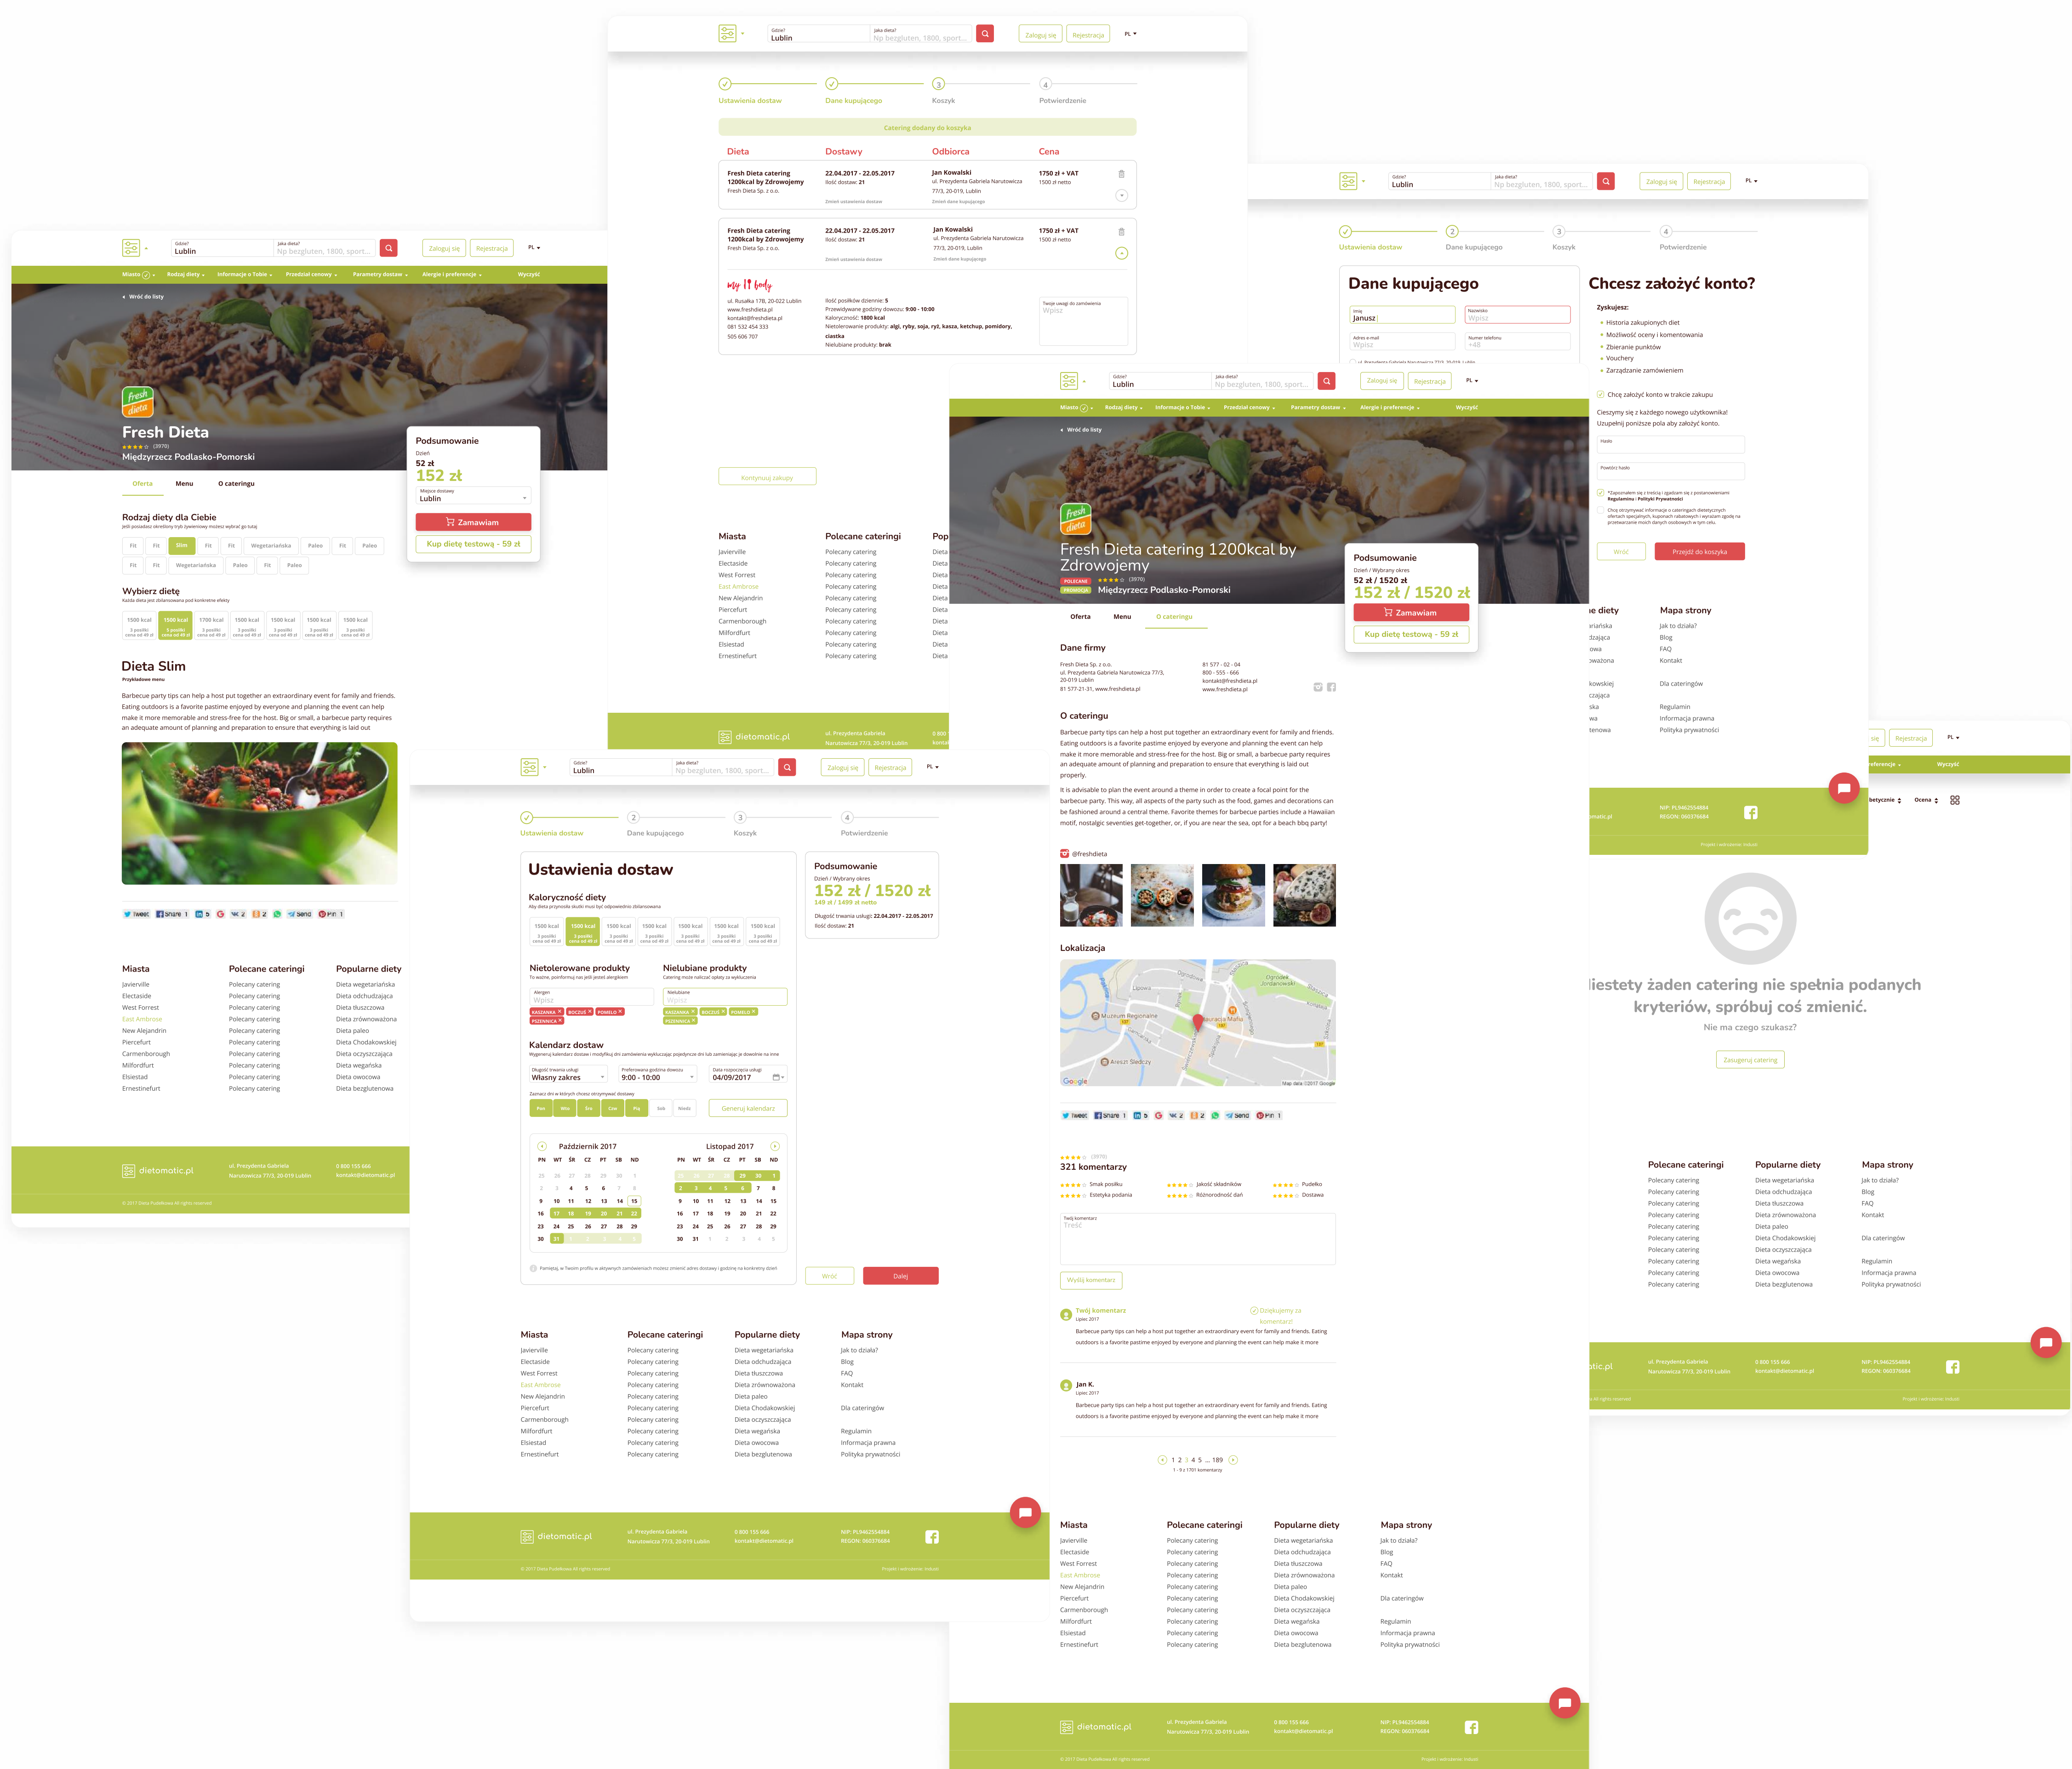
Gdzie? Lublin
Jaka dieta? Np bezgluten, 1800, sport...
Zaloguj się
Rejestracja
PL

Ustawienia dostaw
Dane kupującego
Koszyk
Potwierdzenie

Catering dodany do koszyka

| Dieta | Dostawy | Odbiorca | Cena |
|---|---|---|---|
| Fresh Dieta catering 1200kcal by Zdrowojemy, Fresh Dieta Sp. z o.o. | 22.04.2017 - 22.05.2017, Ilość dostaw: 21, Zmień ustawienia dostaw | Jan Kowalski, ul. Prezydenta Gabriela Narutowicza 77/3, 20-019, Lublin, Zmień dane kupującego | 1750 zł + VAT, 1500 zł netto |
| Fresh Dieta catering 1200kcal by Zdrowojemy, Fresh Dieta Sp. z o.o. | 22.04.2017 - 22.05.2017, Ilość dostaw: 21, Zmień ustawienia dostaw | Jan Kowalski, ul. Prezydenta Gabriela Narutowicza 77/3, 20-019, Lublin, Zmień dane kupującego | 1750 zł + VAT, 1500 zł netto |

my fit body
ul. Rusałka 17B, 20-022 Lublin
www.freshdieta.pl
kontakt@freshdieta.pl
081 532 454 333
505 606 707
Ilość posiłków dziennie: 5
Przewidywane godziny dowozu: 9:00 - 10:00
Kaloryczność: 1800 kcal
Nietolerowane produkty: algi, ryby, soja, ryż, kasza, ketchup, pomidory, ciastka
Nielubiane produkty: brak
Twoje uwagi do zamówienia
Wpisz

Kontynuuj zakupy

Miasta
Javierville
Electaside
West Forrest
East Ambrose
New Alejandrin
Piercefurt
Carmenborough
Milfordfurt
Elsiestad
Ernestinefurt

Polecane cateringi
Polecany catering

Dane kupującego
Imię Janusz
Nazwisko Wpisz
Adres e-mail Wpisz
Numer telefonu +48

Chcesz założyć konto?
Zyskujesz:
Historia zakupionych diet
Możliwość oceny i komentowania
Zbieranie punktów
Vouchery
Zarządzanie zamówieniem
Chcę założyć konto w trakcie zakupu
Cieszymy się z każdego nowego użytkownika! Uzupełnij poniższe pola aby założyć konto.
Hasło
Powtórz hasło
*Zapoznałem się z treścią i zgadzam się z postanowieniami Regulaminu i Polityki Prywatności
Chcę otrzymywać informacje o cateringach dietetycznych ofertach specjalnych, kuponach rabatowych i wyrażam zgodę na przetwarzanie moich danych osobowych w tym celu.
Wróć
Przejdź do koszyka

Miasto
Rodzaj diety
Informacje o Tobie
Przedział cenowy
Parametry dostaw
Alergie i preferencje
Wyczyść

Wróć do listy
Fresh Dieta
(3970)
Międzyrzecz Podlasko-Pomorski

Podsumowanie
Dzień
52 zł
152 zł
Miejsce dostawy
Lublin
Zamawiam
Kup dietę testową - 59 zł

Oferta
Menu
O cateringu

Rodzaj diety dla Ciebie
Fit
Slim
Wegetariańska
Paleo

Wybierz dietę
1500 kcal
1700 kcal
3 posiłki cena od 49 zł

Dieta Slim
Przykładowe menu
Barbecue party tips can help a host put together an extraordinary event for family and friends. Eating outdoors is a favorite pastime enjoyed by everyone and planning the event can help make it more memorable and stress-free for the host. Big or small, a barbecue party requires an adequate amount of preparation to ensure that everything is laid out

Tweet
Share
Send
Pin

Popularne diety
Dieta wegetariańska
Dieta odchudzająca
Dieta tłuszczowa
Dieta zrównoważona
Dieta paleo
Dieta Chodakowskiej
Dieta oczyszczająca
Dieta wegańska
Dieta owocowa
Dieta bezglutenowa

Mapa strony
Jak to działa?
Blog
FAQ
Kontakt
Dla cateringów
Regulamin
Informacja prawna
Polityka prywatności

dietomatic.pl
ul. Prezydenta Gabriela Narutowicza 77/3, 20-019 Lublin
0 800 155 666
kontakt@dietomatic.pl
NIP: PL9462554884
REGON: 060376684
© 2017 Dieta Pudełkowa All rights reserved
Projekt i wdrożenie: Indust

Ustawienia dostaw
Kaloryczność diety
Nietolerowane produkty
Alergen
Wpisz
KASZANKA
BOCZEK
POMELO
PIEŻYNNICA
Nielubiane produkty
Catering może naliczać opłaty za wykluczenia
Nielubiane
Kalendarz dostaw
Długość trwania usługi
Własny zakres
Preferowana godzina dowozu
9:00 - 10:00
Data rozpoczęcia usługi
04/09/2017
Pon
Wto
Śro
Czw
Pią
Sob
Niedz
Generuj kalendarz
Październik 2017
Listopad 2017
PN WT ŚR CZ PT SB ND
Wróć
Dalej

Podsumowanie
Dzień / Wybrany okres
152 zł / 1520 zł
149 zł / 1499 zł netto
Długość trwania usługi: 22.04.2017 - 22.05.2017
Ilość dostaw: 21

Fresh Dieta catering 1200kcal by Zdrowojemy
POLECANE
PROMOCJA
(3970)
Międzyrzecz Podlasko-Pomorski
Podsumowanie
Dzień / Wybrany okres
52 zł / 1520 zł
152 zł / 1520 zł
Zamawiam
Kup dietę testową - 59 zł

Dane firmy
Fresh Dieta Sp. z o.o.
ul. Prezydenta Gabriela Narutowicza 77/3, 20-019 Lublin
81 577-21-31, www.freshdieta.pl
81 577 - 02 - 04
800 - 555 - 666
kontakt@freshdieta.pl
www.freshdieta.pl

O cateringu
Barbecue party tips can help a host put together an extraordinary event for family and friends. Eating outdoors is a favorite pastime enjoyed by everyone and planning the event can help make it more memorable and stress-free for the host. Big or small, a barbecue party requires an adequate amount of preparation to ensure that everything is laid out properly.
It is advisable to plan the event around a theme in order to create a focal point for the barbecue party. This way, all aspects of the party such as the food, games and decorations can be fashioned around a central theme. Favorite themes for barbecue parties include a Hawaiian motif, nostalgic seventies get-together, or, if you are near the sea, opt for a beach bbq party!

@freshdieta
Lokalizacja
Google

321 komentarzy
Smak posiłku
Jakość składników
Pudełko
Estetyka podania
Różnorodność dań
Dostawa
Twój komentarz
Treść
Wyślij komentarz
Twój komentarz
Lipiec 2017
Dziękujemy za komentarz!
Barbecue party tips can help a host put together an extraordinary event for family and friends. Eating outdoors is a favorite pastime enjoyed by everyone and planning the event can help make it more
Jan K.
Lipiec 2017
1 2 3 4 5 ... 189
1 - 9 z 1701 komentarzy

Niestety żaden catering nie spełnia podanych kryteriów, spróbuj coś zmienić.
Nie ma czego szukasz?
Zasugeruj catering
Ocena